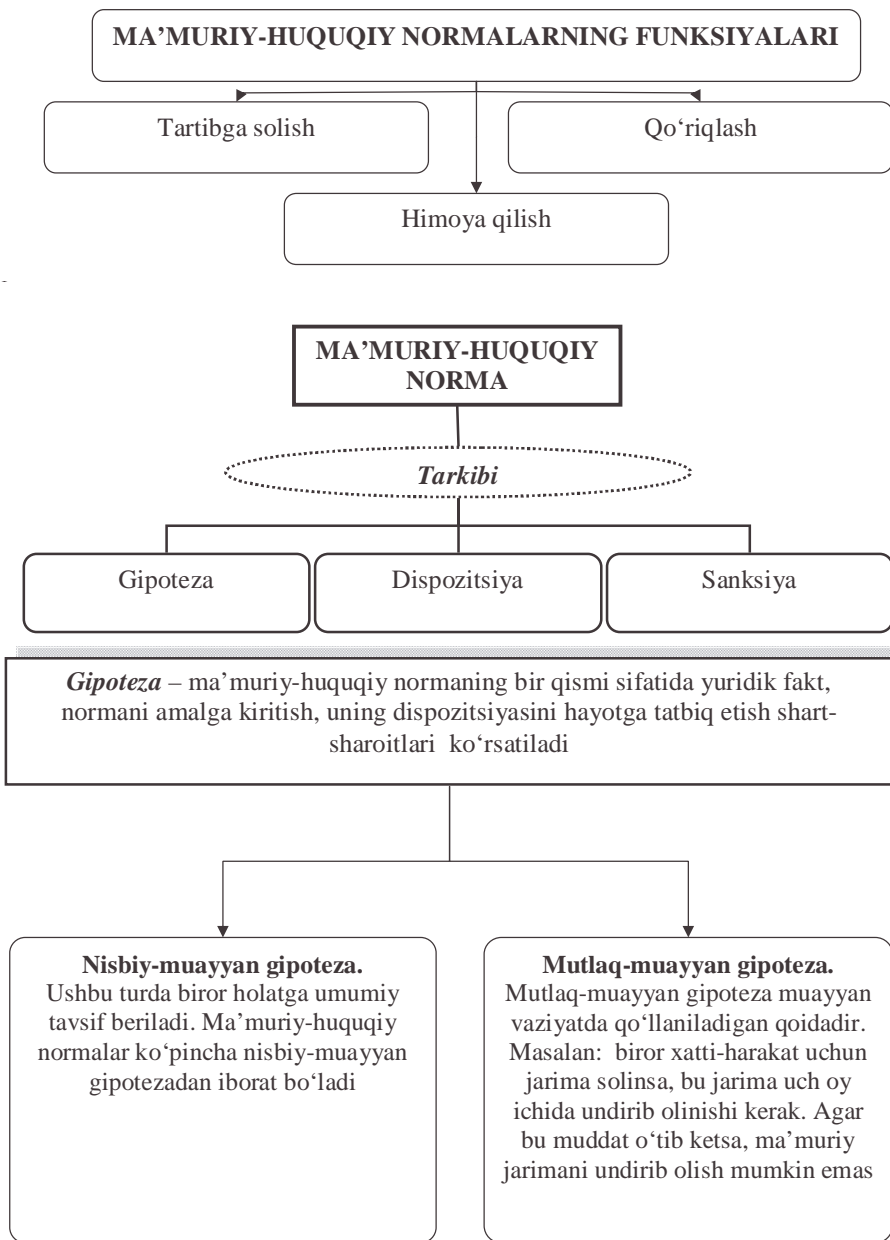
MA’MURIY-HUQUQIY NORMALARNING FUNKSIYALARI

Tartibga solish

Qo‘riqlash

Himoya qilish

MA’MURIY-HUQUQIY NORMA

Tarkibi

Gipoteza

Dispozitsiya

Sanksiya

Gipoteza – ma’muriy-huquqiy normaning bir qismi sifatida yuridik fakt, normani amalga kiritish, uning dispozitsiyasini hayotga tatbiq etish shart-sharoitlari ko‘rsatiladi

Nisbiy-muayyan gipoteza.
Ushbu turda biror holatga umumiy tavsif beriladi. Ma’muriy-huquqiy normalar ko‘pincha nisbiy-muayyan gipotezadan iborat bo‘ladi

Mutlaq-muayyan gipoteza.
Mutlaq-muayyan gipoteza muayyan vaziyatda qo‘llaniladigan qoidadir. Masalan: biror xatti-harakat uchun jarima solinsa, bu jarima uch oy ichida undirib olinishi kerak. Agar bu muddat o‘tib ketsa, ma’muriy jarimani undirib olish mumkin emas